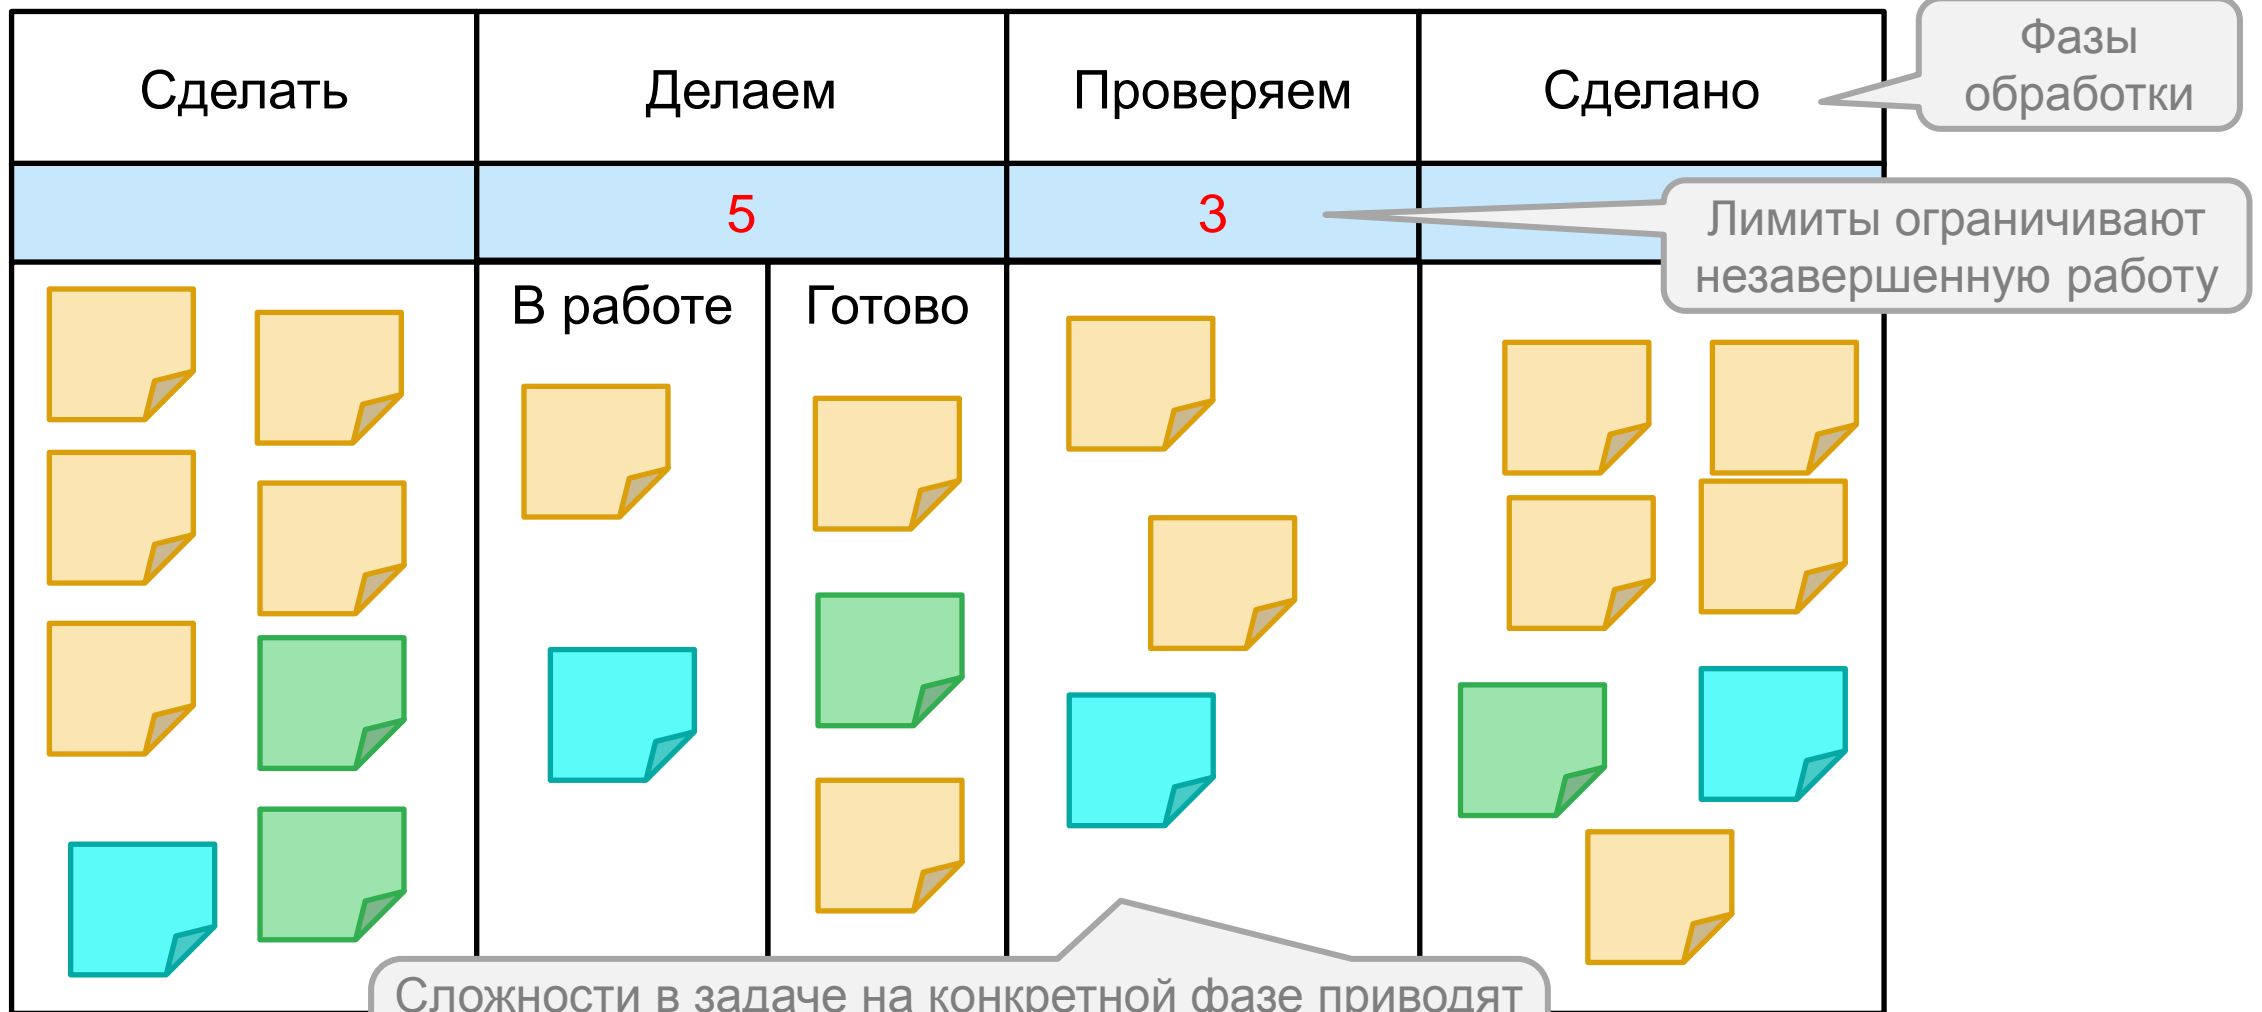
| Сделать | Делаем | | Проверяем | Сделано |
|---|---|---|---|---|
| | 5 | | 3 | |
| | В работе | Готово | | |

Фазы обработки

Лимиты ограничивают незавершенную работу

Сложности в задаче на конкретной фазе приводят